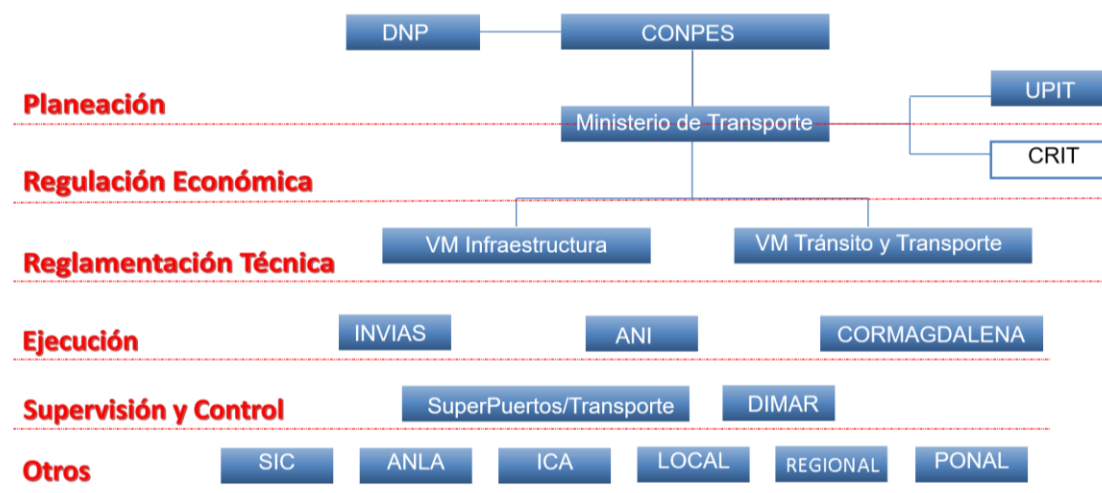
DNP
CONPES
Planeación
UPIT
Ministerio de Transporte
CRIT
Regulación Económica
Reglamentación Técnica
VM Infraestructura
VM Tránsito y Transporte
Ejecución
INVIAS
ANI
CORMAGDALENA
Supervisión y Control
SuperPuertos/Transporte
DIMAR
Otros
SIC
ANLA
ICA
LOCAL
REGIONAL
PONAL